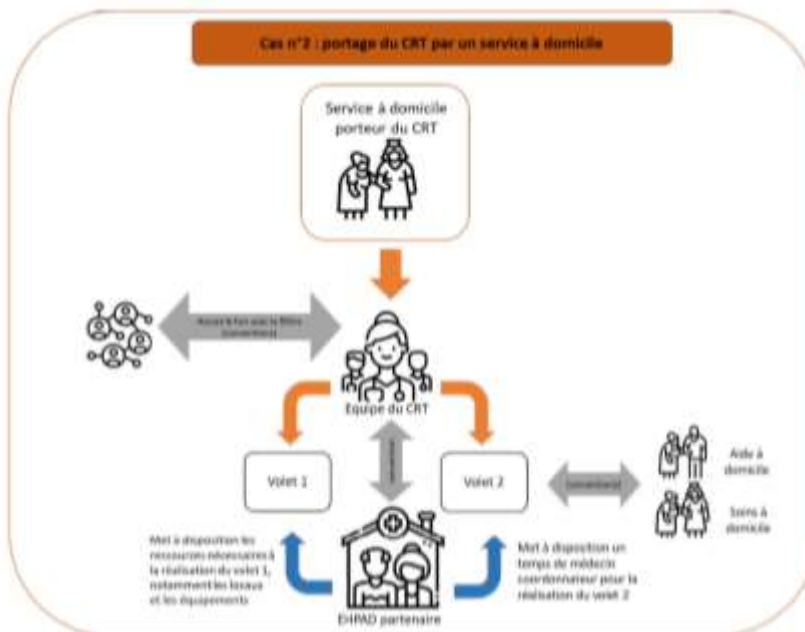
Cas n°2 : portage du CRT par un service à domicile

Service à domicile porteur du CRT

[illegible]

Equipe du CRT

Volet 1

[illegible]

Volet 2

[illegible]

Aide à domicile

Soins à domicile

Met à disposition les ressources nécessaires à la réalisation du volet 1, notamment les locaux et les équipements

Met à disposition un temps de médecin coordonnateur pour la réalisation du volet 2

EHPAD partenaire